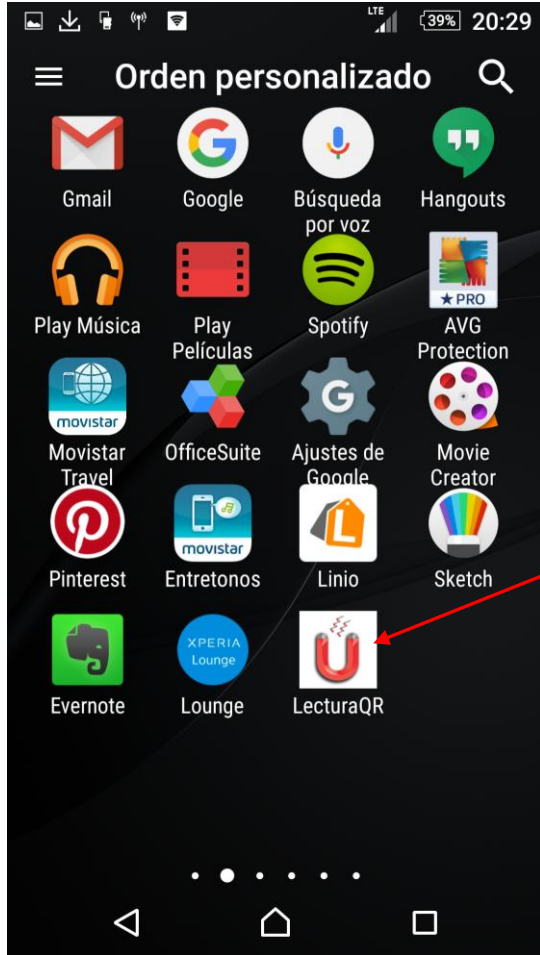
LTE 39% 20:29

Orden personalizado

Gmail
Google
Búsqueda por voz
Hangouts

Play Música
Play Películas
Spotify
★PRO
AVG Protection

movistar
Movistar Travel
OfficeSuite
G
Ajustes de Google
Movie Creator

Pinterest
movistar
Entretonos
Linio
Sketch

Evernote
XPERIA Lounge
Lounge
LecturaQR